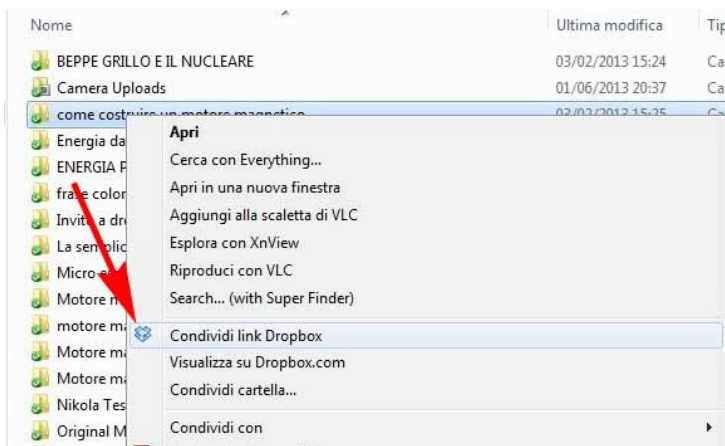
| Nome | Ultima modifica | Tip |
|---|---|---|
| BEPPE GRILLO E IL NUCLEARE | 03/02/2013 15:24 | Ca |
| Camera Uploads | 01/06/2013 20:37 | Ca |
| come costruire un motore magnetico | 03/02/2013 15:25 | Ca |
| Energia da | | |
| ENERGIA F | | |
| frase color | | |
| Invito a dr | | |
| La semplic | | |
| Micro e | | |
| Motore m | | |
| motore m | | |
| Motore m | | |
| Motore m | | |
| Nikola Tes | | |
| Original M | | |

Apri
Cerca con Everything...
Apri in una nuova finestra
Aggiungi alla scaletta di VLC
Esplora con XnView
Riproduci con VLC
Search... (with Super Finder)
Condividi link Dropbox
Visualizza su Dropbox.com
Condividi cartella...
Condividi con